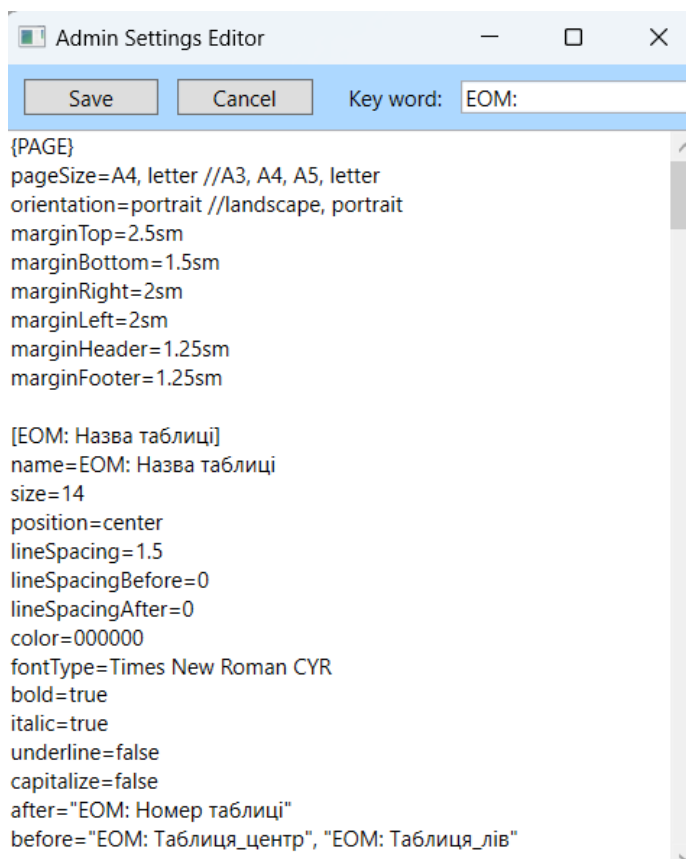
Admin Settings Editor

Save Cancel Key word: EOM:

{PAGE}
pageSize=A4, letter //A3, A4, A5, letter
orientation=portrait //landscape, portrait
marginTop=2.5sm
marginBottom=1.5sm
marginRight=2sm
marginLeft=2sm
marginHeader=1.25sm
marginFooter=1.25sm

[EOM: Назва таблиці]
name=EOM: Назва таблиці
size=14
position=center
lineSpacing=1.5
lineSpacingBefore=0
lineSpacingAfter=0
color=000000
fontType=Times New Roman CYR
bold=true
italic=true
underline=false
capitalize=false
after="EOM: Номер таблиці"
before="EOM: Таблиця_центр", "EOM: Таблиця_лів"